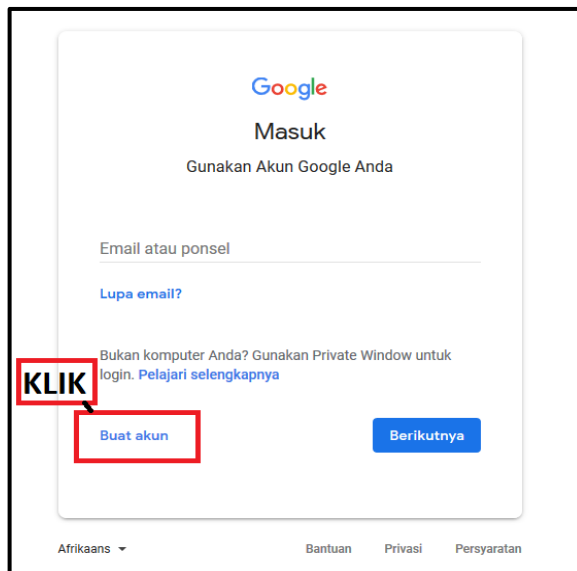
Google

Masuk

Gunakan Akun Google Anda

Email atau ponsel

Lupa email?

Bukan komputer Anda? Gunakan Private Window untuk login. Pelajari selengkapnya

KLIK

Buat akun

Berikutnya

Afrikaans

Bantuan Privasi Persyaratan